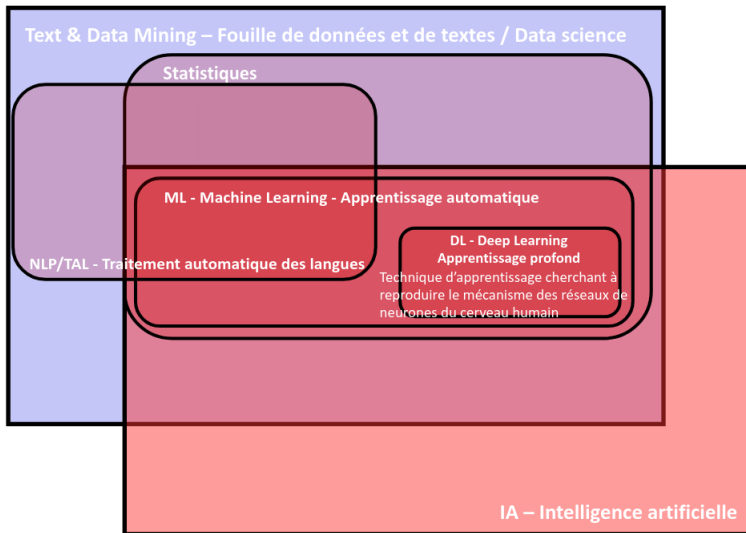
Text & Data Mining – Fouille de données et de textes / Data science

Statistiques

ML - Machine Learning - Apprentissage automatique

DL - Deep Learning
Apprentissage profond

NLP/TAL - Traitement automatique des langues

Technique d'apprentissage cherchant à reproduire le mécanisme des réseaux de neurones du cerveau humain

IA – Intelligence artificielle